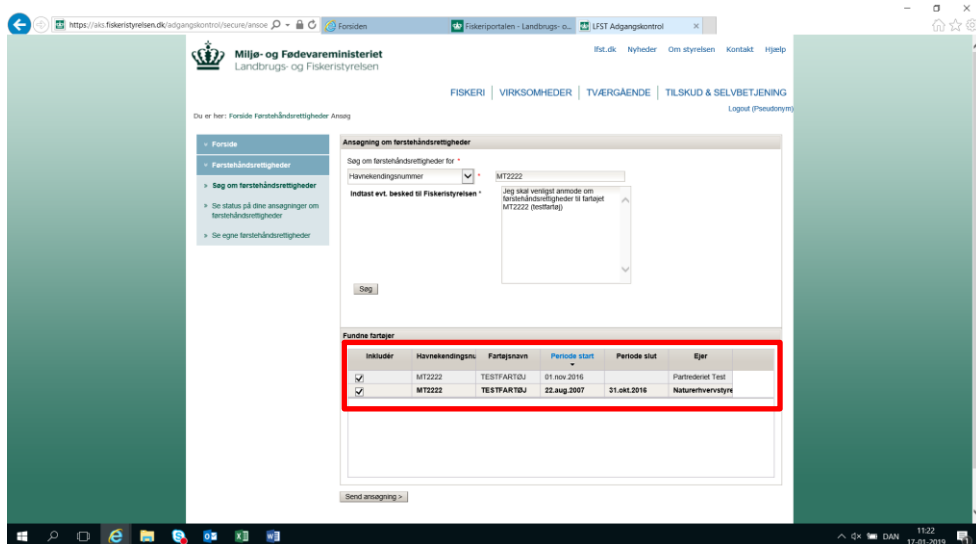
https://aks.fiskeristyrelsen.dk/adgangskontrol/secure/ansoe
Forsiden
Fiskeriportalen - Landbrugs- o...
LFST Adgangskontrol

Miljø- og Fødevareministeriet
Landbrugs- og Fiskeristyrelsen

lfst.dk Nyheder Om styrelsen Kontakt Hjælp

FISKERI | VIRKSOMHEDER | TVÆRGÅENDE | TILSKUD & SELVBETJENING

Logout (Pseudonym)

Du er her: Forside Førstehåndsrettigheder Ansøg

Forside
Førstehåndsrettigheder
Søg om førstehåndsrettigheder
Se status på dine ansøgninger om førstehåndsrettigheder
Se egne førstehåndsrettigheder

Ansøgning om førstehåndsrettigheder

Søg om førstehåndsrettigheder for *
Havnekendingsnummer
MT2222
Indtast evt. besked til Fiskeristyrelsen *
Jeg skal venligst anmode om førstehåndsrettigheder til fartøjet MT2222 (testfartøj)

Søg

Fundne fartøjer

| Inkludér | Havnekendingsnu | Fartøjsnavn | Periode start | Periode slut | Ejer |
|---|---|---|---|---|---|
| ✓ | MT2222 | TESTFARTØJ | 01.nov.2016 | | Partrederiet Test |
| ✓ | MT2222 | TESTFARTØJ | 22.aug.2007 | 31.okt.2016 | Naturerhvervstyre |

Send ansøgning >

DAN 11:22 17-01-2019